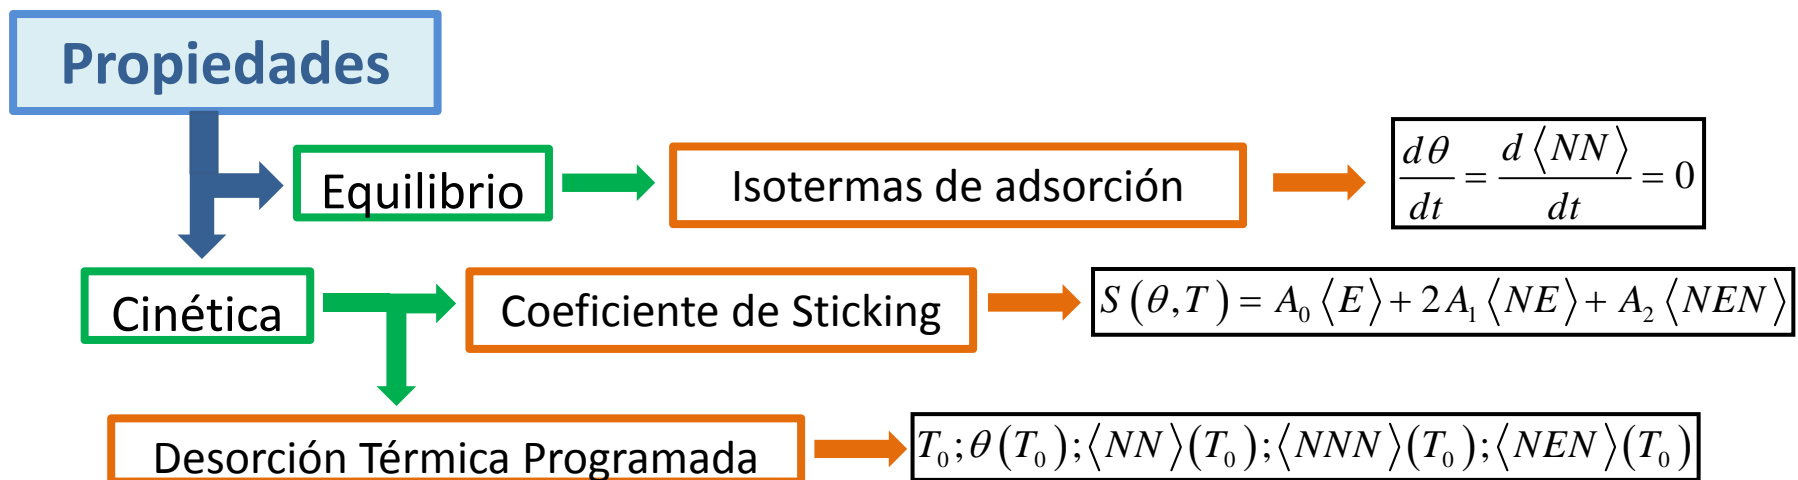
Propiedades

Equilibrio

Isotermas de adsorción

$\frac{d\theta}{dt} = \frac{d\langle NN \rangle}{dt} = 0$

Cinética

Coeficiente de Sticking

$S(\theta, T) = A_0 \langle E \rangle + 2A_1 \langle NE \rangle + A_2 \langle NEN \rangle$

Desorción Térmica Programada

$T_0; \theta(T_0); \langle NN \rangle (T_0); \langle NNN \rangle (T_0); \langle NEN \rangle (T_0)$